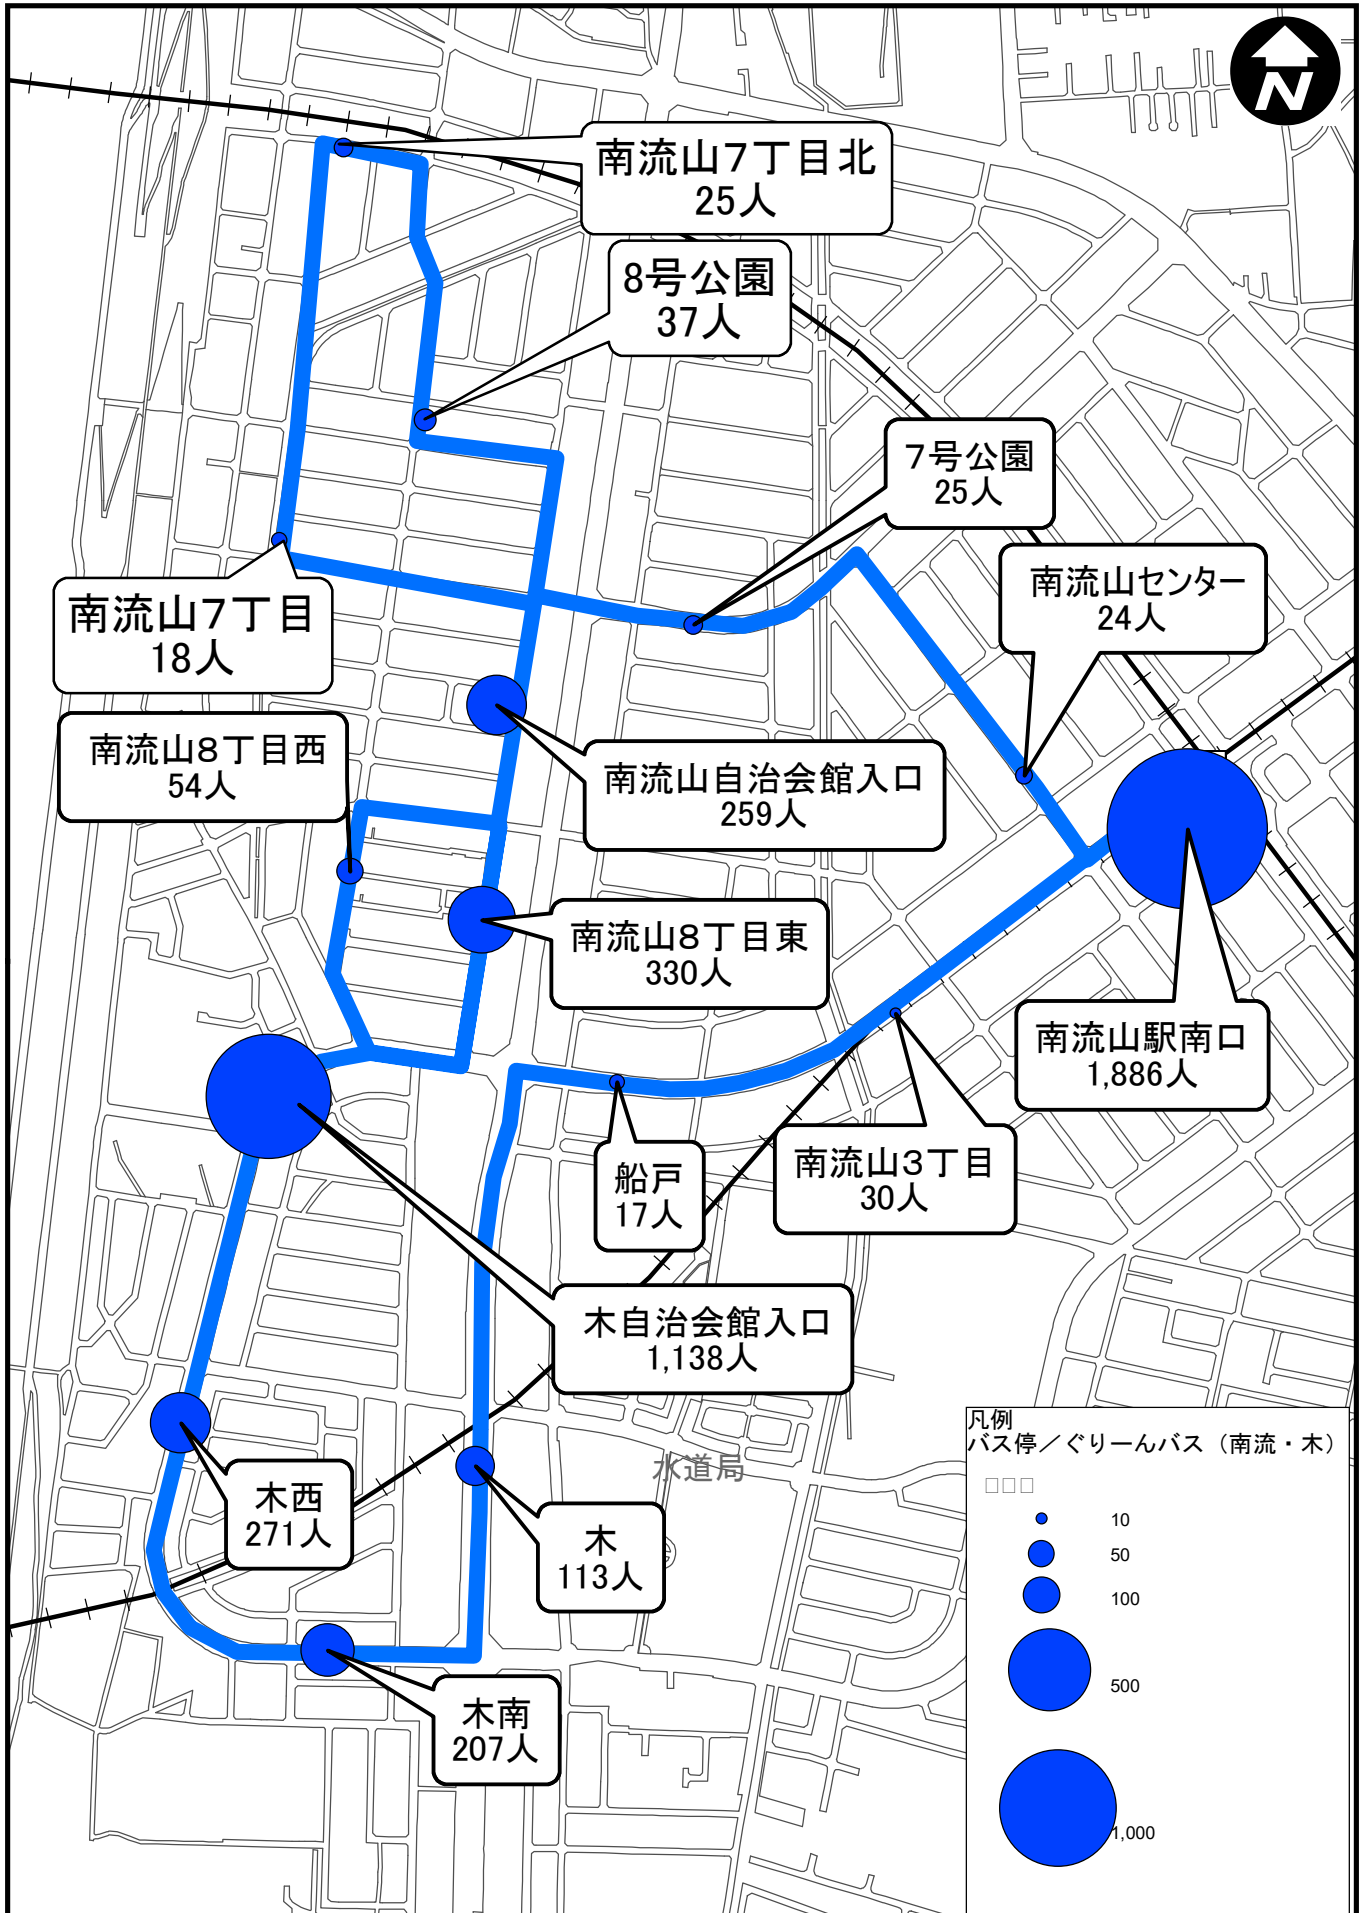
N

南流山7丁目北
25人

8号公園
37人

7号公園
25人

南流山センター
24人

南流山7丁目
18人

南流山8丁目西
54人

南流山自治会館入口
259人

南流山8丁目東
330人

南流山駅南口
1,886人

船戸
17人

南流山3丁目
30人

木自治会館入口
1,138人

水道局

木西
271人

木
113人

木南
207人

凡例
バス停／ぐりーんバス（南流・木）
□□□
10
50
100
500
1,000